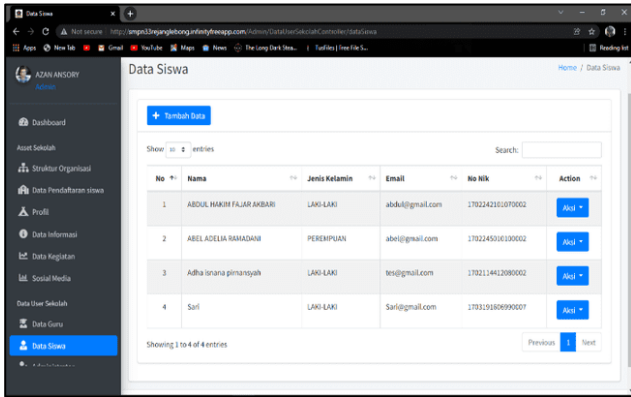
Data Siswa

Not secure | http://smpn33rejanglebong.infinityfreeapp.com/Admin/DataUserSekolahController/dataSiswa

Apps New Tab Gmail YouTube Maps News The Long Dark Stea... TusFiles | Free File S... Reading list

AZAN ANSORY
Admin

Dashboard

Asset Sekolah

Struktur Organisasi

Data Pendaftaran siswa

Profil

Data Informasi

Data Kegiatan

Sosial Media

Data User Sekolah

Data Guru

Data Siswa

Data Siswa

Home / Data Siswa

+ Tambah Data

Show 10 entries

Search:

| No | Nama | Jenis Kelamin | Email | No Nik | Action |
|---|---|---|---|---|---|
| 1 | ABDUL HAKIM FAJAR AKBARI | LAKI-LAKI | abdul@gmail.com | 1702242101070002 | Aksi |
| 2 | ABEL ADELIA RAMADANI | PEREMPUAN | abel@gmail.com | 1702245010100002 | Aksi |
| 3 | Adha isnana pirmansyah | LAKI-LAKI | tes@gmail.com | 1702114412080002 | Aksi |
| 4 | Sari | LAKI-LAKI | Sari@gmail.com | 1703191806990007 | Aksi |

Showing 1 to 4 of 4 entries

Previous 1 Next